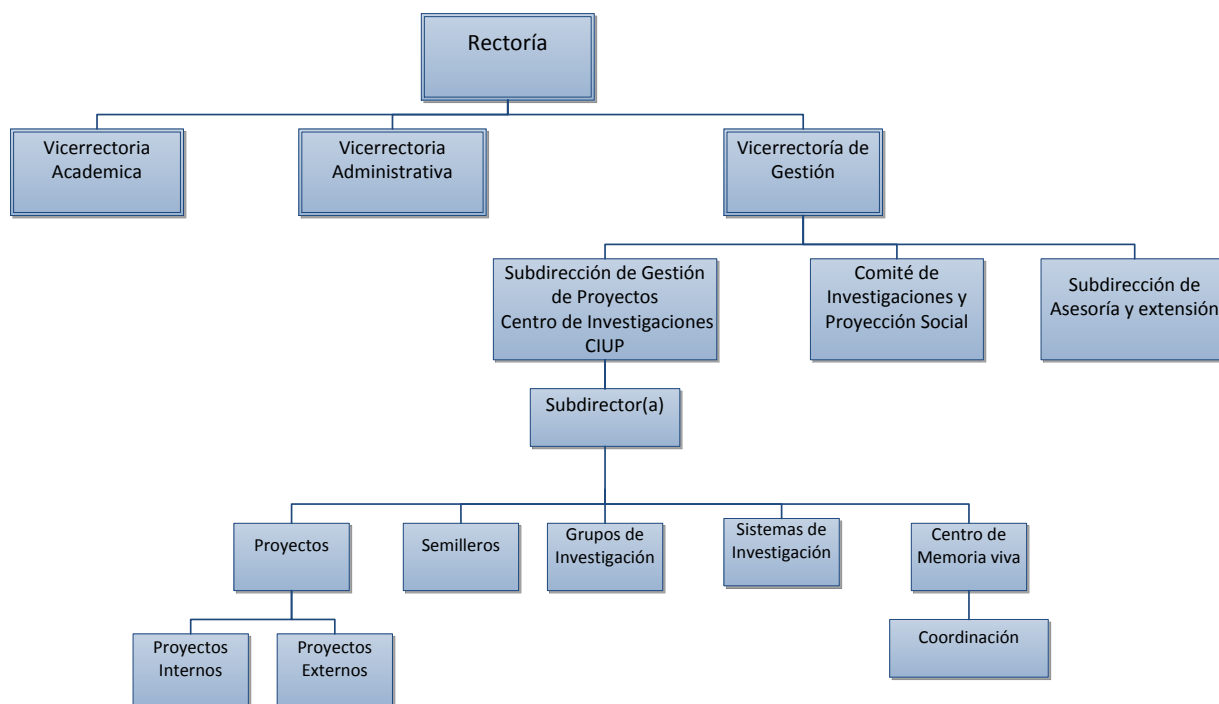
Rectoría

Vicerrectoria Academica

Vicerrectoria Administrativa

Vicerrectoría de Gestión

Subdirección de Gestión de Proyectos Centro de Investigaciones CIUP

Comité de Investigaciones y Proyección Social

Subdirección de Asesoría y extensión

Subdirector(a)

Proyectos

Semilleros

Grupos de Investigación

Sistemas de Investigación

Centro de Memoria viva

Proyectos Internos

Proyectos Externos

Coordinación